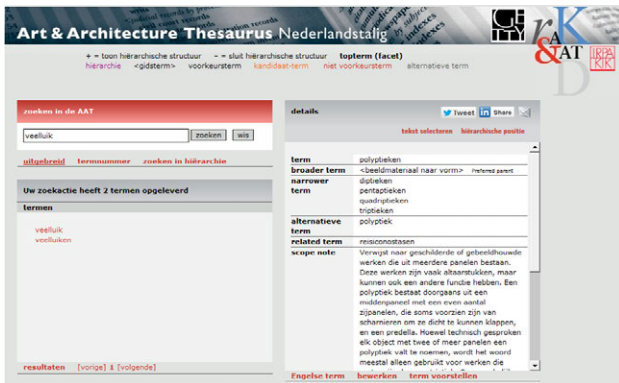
Art & Architecture Thesaurus Nederlandstalig

+ = toon hiërarchische structuur − = sluit hiërarchische structuur topterm (facet)
hiërarchie <gidsterm> voorkeursterm kandidaat-term niet voorkeursterm alternatieve term

zoeken in de AAT

veelluik zoeken wis

uitgebreid termnummer zoeken in hiërarchie

Uw zoekactie heeft 2 termen opgeleverd

termen

veelluik
veelluiken

resultaten [vorige] 1 [volgende]

details

Tweet Share

tekst selecteren hiërarchische positie

| | |
|---|---|
| term | polyptieken |
| broader term | <beeldmateriaal naar vorm> Preferred parent |
| narrower term | diptieken<br>pentaptieken<br>quadriptieken<br>triptieken |
| alternatieve term | polyptiek |
| related term | reisiconostasen |
| scope note | Verwijst naar geschilderde of gebeeldhouwde werken die uit meerdere panelen bestaan. Deze werken zijn vaak altaarstukken, maar kunnen ook een andere functie hebben. Een polyptiek bestaat doorgaans uit een middenpaneel met een even aantal zijpanelen, die soms voorzien zijn van scharnieren om ze dicht te kunnen klappen, en een predella. Hoewel technisch gesproken elk object met twee of meer panelen een polyptiek valt te noemen, wordt het woord meestal alleen gebruikt voor werken die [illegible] |

Engelse term bewerken term voorstellen